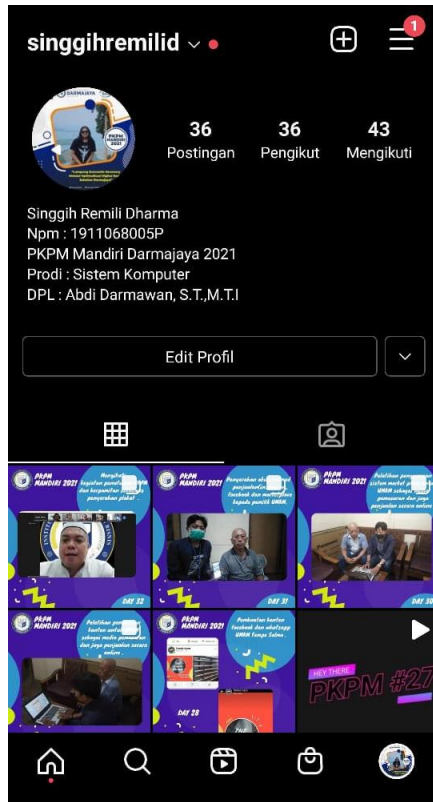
singgihremilid

1

DARMAJAYA

PKPM MANDIRI 2021

36
Postingan

36
Pengikut

43
Mengikuti

Singgih Remili Dharma
Npm : 1911068005P
PKPM Mandiri Darmajaya 2021
Prodi : Sistem Komputer
DPL : Abdi Darmawan, S.T.,M.T.I

Edit Profil

PKPM MANDIRI 2021

DAY 32

PKPM MANDIRI 2021

DAY 31

PKPM MANDIRI 2021

DAY 30

PKPM MANDIRI 2021

PKPM MANDIRI 2021

DAY 28

HEY THERE

PKPM #27